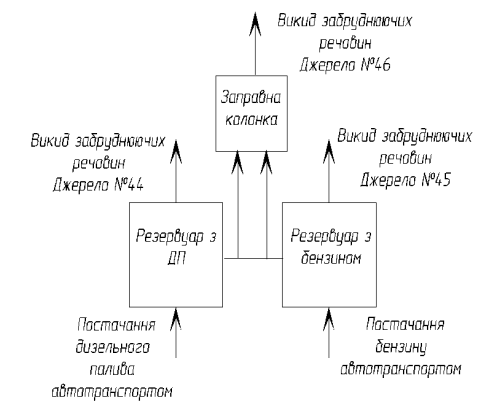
Викид забруднюючих речовин Джерела №46

Заправна колонка

Викид забруднюючих речовин Джерела №44

Викид забруднюючих речовин Джерела №45

Резервуар з ДП

Резервуар з бензином

Постачання дизельного палива автотранспортом

Постачання бензину автотранспортом